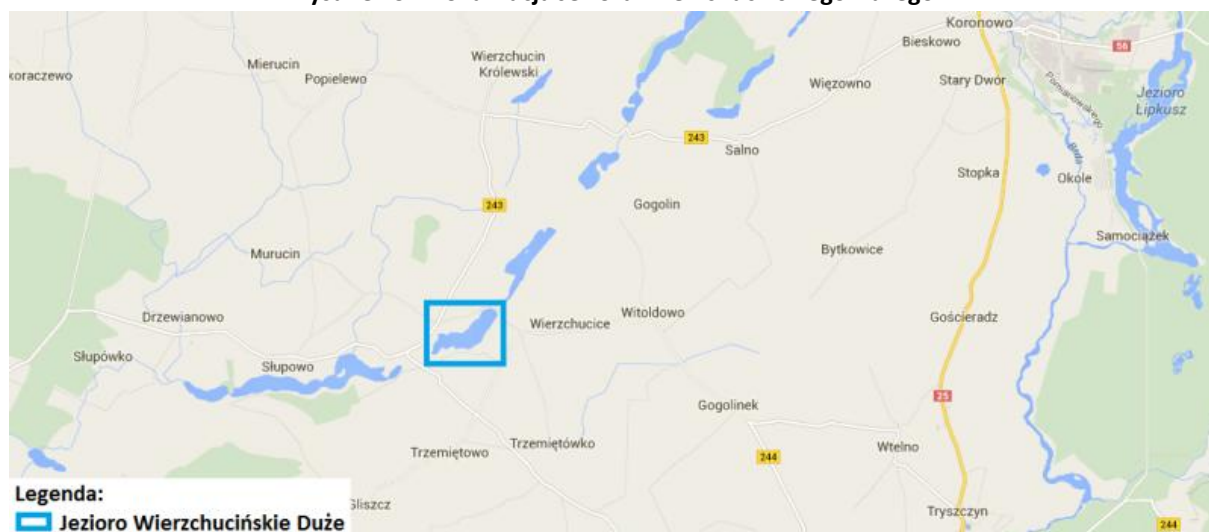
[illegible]

Koronowo
Bieskowo
56
Mierucin
Wierzchucin Królewski
koraczewo
Popielewo
Więzowno
Stary Dwór
Jezioro Łipkusz
243
Salno
Stopka
Okole
243
Gogolin
Samociążek
Murucin
Bytkowice
Drzewianowo
Wierzchucice
Witoldowo
Gościeradz
Słupówko
Słupowo
25
Gogolinek
Trzemiętówko
Trzemiętowo
244
Wtelno
Gliszcz
Tryszczyn
244

Legenda:
Jezioro Wierzchucińskie Duże